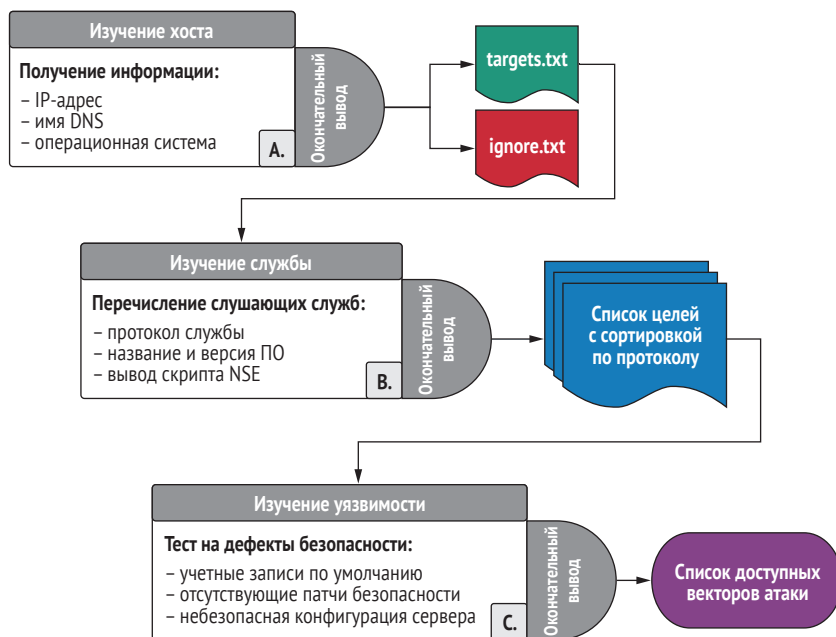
Изучение хоста

Получение информации:

– IP-адрес
– имя DNS
– операционная система

A.

Окончательный вывод

targets.txt

ignore.txt

Изучение службы

Перечисление слушающих служб:

– протокол службы
– название и версия ПО
– вывод скрипта NSE

B.

Окончательный вывод

Список целей с сортировкой по протоколу

Изучение уязвимости

Тест на дефекты безопасности:

– учетные записи по умолчанию
– отсутствующие патчи безопасности
– небезопасная конфигурация сервера

C.

Окончательный вывод

Список доступных векторов атаки